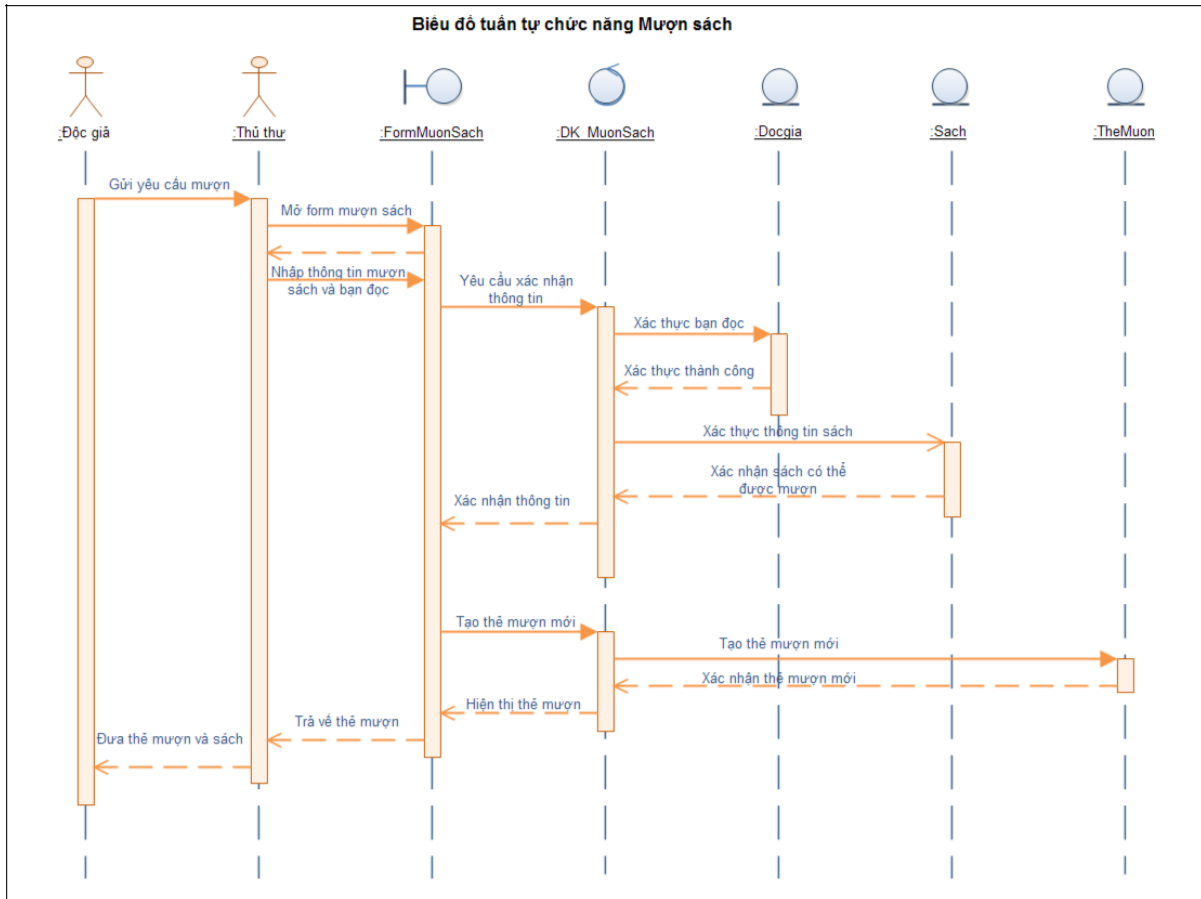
Biểu đồ tuần tự chức năng Mượn sách

:Độc giả

:Thủ thư

:FormMuonSach

:DK_MuonSach

:Docgia

:Sach

:TheMuon

Gửi yêu cầu mượn

Mở form mượn sách

Nhập thông tin mượn sách và bạn đọc

Yêu cầu xác nhận thông tin

Xác thực bạn đọc

Xác thực thành công

Xác thực thông tin sách

Xác nhận sách có thể được mượn

Xác nhận thông tin

Tạo thẻ mượn mới

Tạo thẻ mượn mới

Xác nhận thẻ mượn mới

Hiện thị thẻ mượn

Trả về thẻ mượn

Đưa thẻ mượn và sách